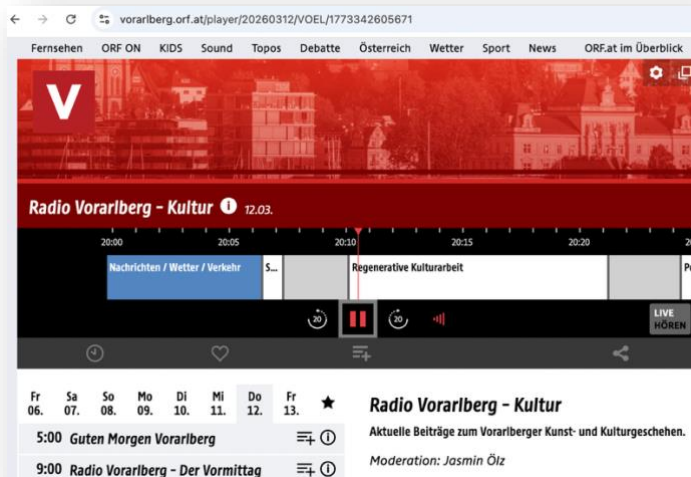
vorarlberg.orf.at/player/20260312/VOEL/1773342605671

Fernsehen ORF ON KIDS Sound Topos Debatte Österreich Wetter Sport News ORF.at im Überblick

V

Radio Vorarlberg – Kultur 12.03.

20:00 20:05 20:10 20:15 20:20 2

Nachrichten / Wetter / Verkehr S... Regenerative Kulturarbeit P

20 20

LIVE HÖREN

| Fr 06. | Sa 07. | So 08. | Mo 09. | Di 10. | Mi 11. | Do 12. | Fr 13. | ★ |
|---|---|---|---|---|---|---|---|---|

5:00 Guten Morgen Vorarlberg

9:00 Radio Vorarlberg – Der Vormittag

Radio Vorarlberg – Kultur

Aktuelle Beiträge zum Vorarlberger Kunst- und Kulturgeschehen.

Moderation: Jasmin Ölz